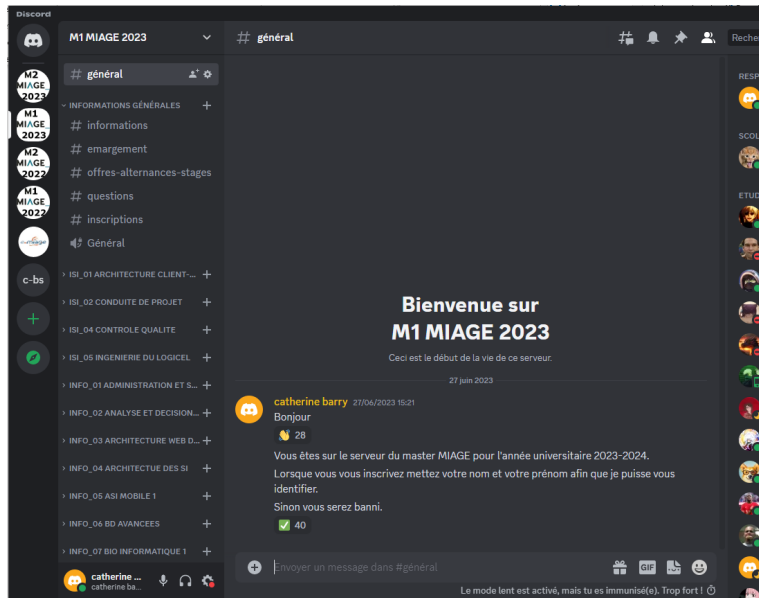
Discord

M2 MIAGE 2023
M1 MIAGE 2023
M2 MIAGE 2022
M1 MIAGE 2022
c-bs

M1 MIAGE 2023

# général

INFORMATIONS GÉNÉRALES
# informations
# emargement
# offres-alternances-stages
# questions
# inscriptions
Général

ISI_01 ARCHITECTURE CLIENT-...
ISI_02 CONDUITE DE PROJET
ISI_04 CONTROLE QUALITE
ISI_05 INGENIERIE DU LOGICEL
INFO_01 ADMINISTRATION ET S...
INFO_02 ANALYSE ET DECISION...
INFO_03 ARCHITECTURE WEB D...
INFO_04 ARCHITECTUE DES SI
INFO_05 ASI MOBILE 1
INFO_06 BD AVANCEES
INFO_07 BIO INFORMATIQUE 1

catherine ...
catherine ba...

# général

Reche

RESP
SCOL
ETUD

Bienvenue sur
M1 MIAGE 2023
Ceci est le début de la vie de ce serveur.

27 juin 2023

catherine barry 27/06/2023 15:21
Bonjour
👏 28
Vous êtes sur le serveur du master MIAGE pour l'année universitaire 2023-2024.
Lorsque vous vous inscrivez mettez votre nom et votre prénom afin que je puisse vous identifier.
Sinon vous serez banni.
✅ 40

Envoyer un message dans #général
GIF
Le mode lent est activé, mais tu es immunisé(e). Trop fort !